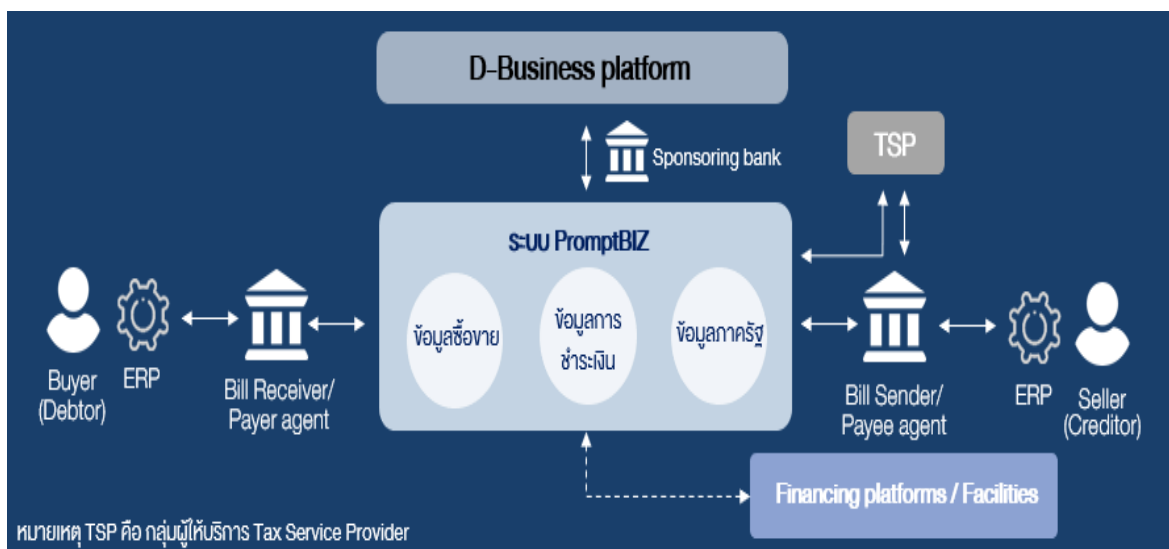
D-Business platform

Sponsoring bank

TSP

ระบบ PromptBIZ

ข้อมูลซื้อขาย

ข้อมูลการชำระเงิน

ข้อมูลภาครัฐ

Buyer (Debtor)

ERP

Bill Receiver/ Payer agent

Bill Sender/ Payee agent

ERP

Seller (Creditor)

Financing platforms / Facilities

หมายเหตุ TSP คือ กลุ่มผู้ให้บริการ Tax Service Provider